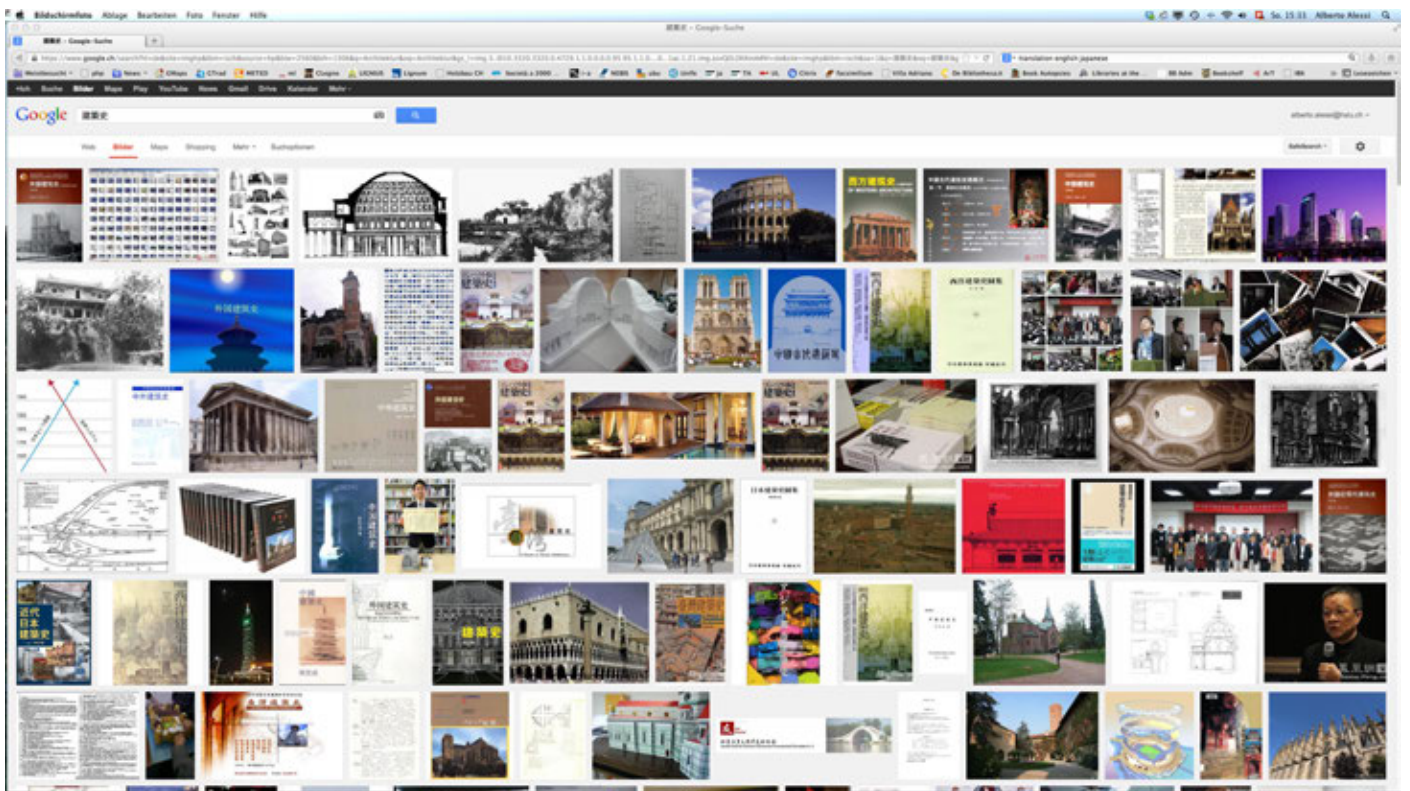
Bildschirmfoto Ablage Bearbeiten Foto Fenster Hilfe

So. 15:33 Alberto Alessi

建築史 - Google-Suche

建築史 - Google-Suche

https://www.google.ch/search?hl=de&site=imghp&tbm=isch&source=hp&biw=

translation english japanese

+Ich Suche Bilder Maps Play YouTube News Gmail Drive Kalender Mehr

Google 建築史

alberto.alessi@hslu.ch

Web Bilder Maps Shopping Mehr Suchoptionen

SafeSearch

西方建筑史

外国建筑史

中国建筑史

西洋建築史図集

中外建筑史

日本建築史図集

近代日本建築史

中國建築史

外国建筑史

建築史